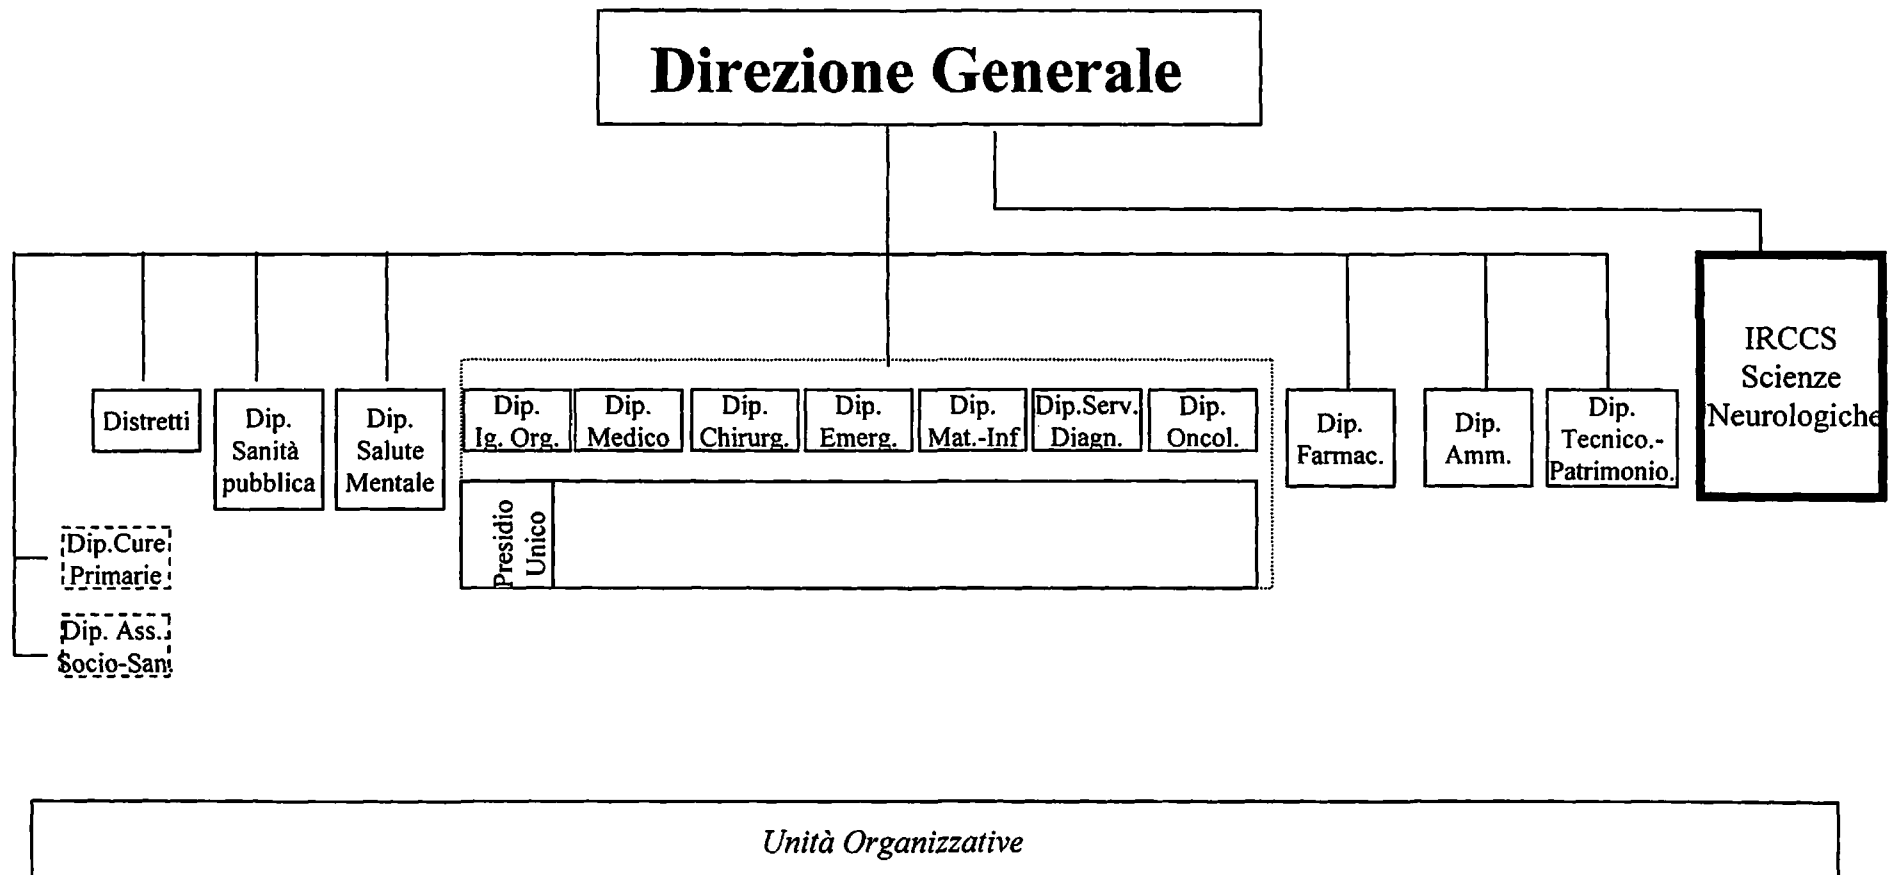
Direzione Generale

Distretti

Dip. Sanità pubblica

Dip. Salute Mentale

Dip. Ig. Org.

Dip. Medico

Dip. Chirurg.

Dip. Emerg.

Dip. Mat.-Inf

Dip.Serv. Diagn.

Dip. Oncol.

Presidio Unico

Dip. Farmac.

Dip. Amm.

Dip. Tecnico.-Patrimonio.

IRCCS Scienze Neurologiche

Dip.Cure Primarie

Dip. Ass. Socio-San

Unità Organizzative